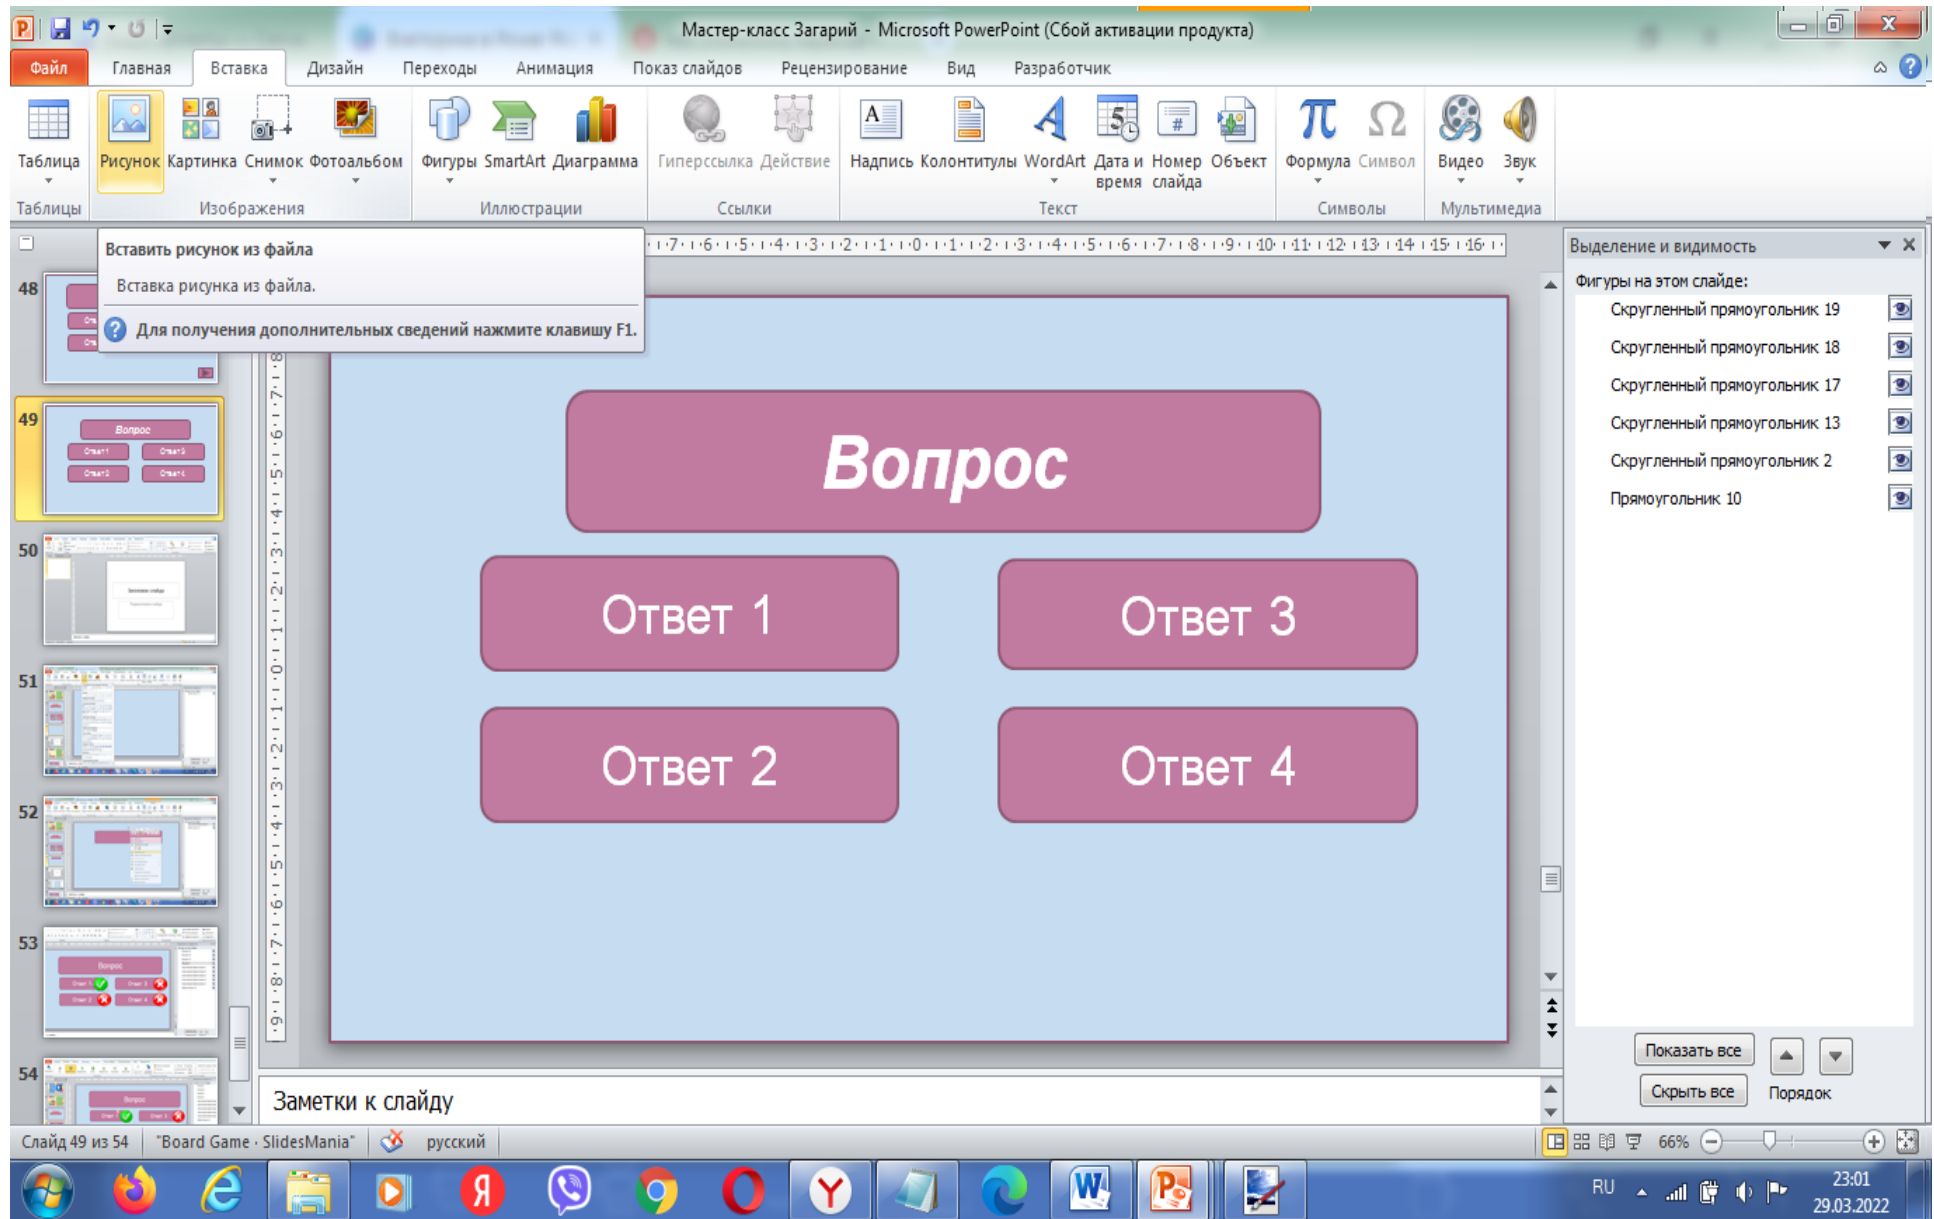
Мастер-класс Загарий - Microsoft PowerPoint (Сбой активации продукта)

Файл Главная Вставка Дизайн Переходы Анимация Показ слайдов Рецензирование Вид Разработчик

Таблица Рисунок Картинка Снимок Фотоальбом Фигуры SmartArt Диаграмма Гиперссылка Действие Надпись Колонтитулы WordArt Дата и время Номер слайда Объект Формула Символ Видео Звук

Таблицы Изображения Иллюстрации Ссылки Текст Символы Мультимедиа

Вставить рисунок из файла

Вставка рисунка из файла.

Для получения дополнительных сведений нажмите клавишу F1.

48

49

Вопрос

Ответ 1 Ответ 3

Ответ 2 Ответ 4

50

51

52

53

54

Вопрос

Ответ 1

Ответ 3

Ответ 2

Ответ 4

Выделение и видимость

Фигуры на этом слайде:

Скругленный прямоугольник 19

Скругленный прямоугольник 18

Скругленный прямоугольник 17

Скругленный прямоугольник 13

Скругленный прямоугольник 2

Прямоугольник 10

Показать все

Скрыть все

Порядок

Заметки к слайду

Слайд 49 из 54 "Board Game - SlidesMania" русский 66%

RU 23:01 29.03.2022